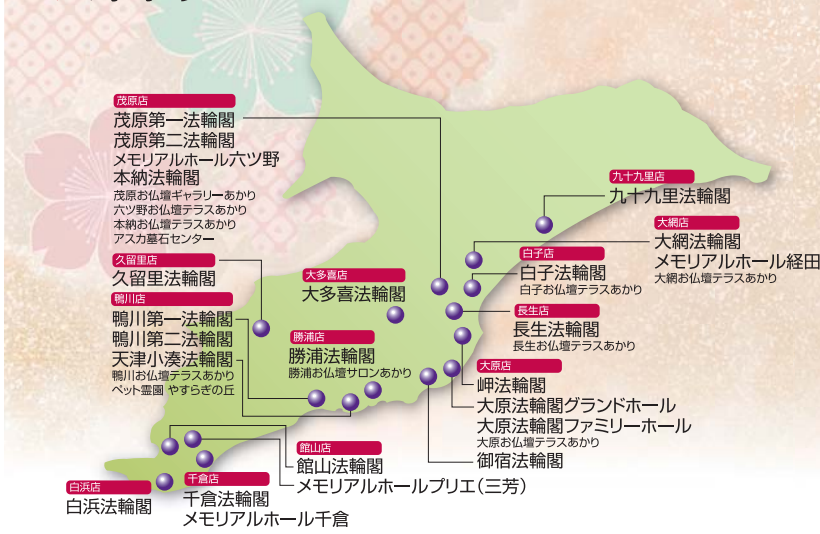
茂原店
茂原第一法輪閣
茂原第二法輪閣
メモリアルホール六ツ野
本納法輪閣
茂原お仏壇ギャラリーあかり
六ツ野お仏壇テラスあかり
本納お仏壇テラスあかり
アスカ墓石センター

久留里店
久留里法輪閣

鴨川店
鴨川第一法輪閣
鴨川第二法輪閣
天津小湊法輪閣
鴨川お仏壇テラスあかり
ペット霊園 やすらぎの丘

大多喜店
大多喜法輪閣

勝浦店
勝浦法輪閣
勝浦お仏壇サロンあかり

九十九里店
九十九里法輪閣

大網店
大網法輪閣
メモリアルホール経田
大網お仏壇テラスあかり

白子店
白子法輪閣
白子お仏壇テラスあかり

長生店
長生法輪閣
長生お仏壇テラスあかり

大原店
岬法輪閣
大原法輪閣グランドホール
大原法輪閣ファミリーホール
大原お仏壇テラスあかり
御宿法輪閣

館山店
館山法輪閣
メモリアルホールブリエ(三芳)

白浜店
白浜法輪閣

千倉店
千倉法輪閣
メモリアルホール千倉